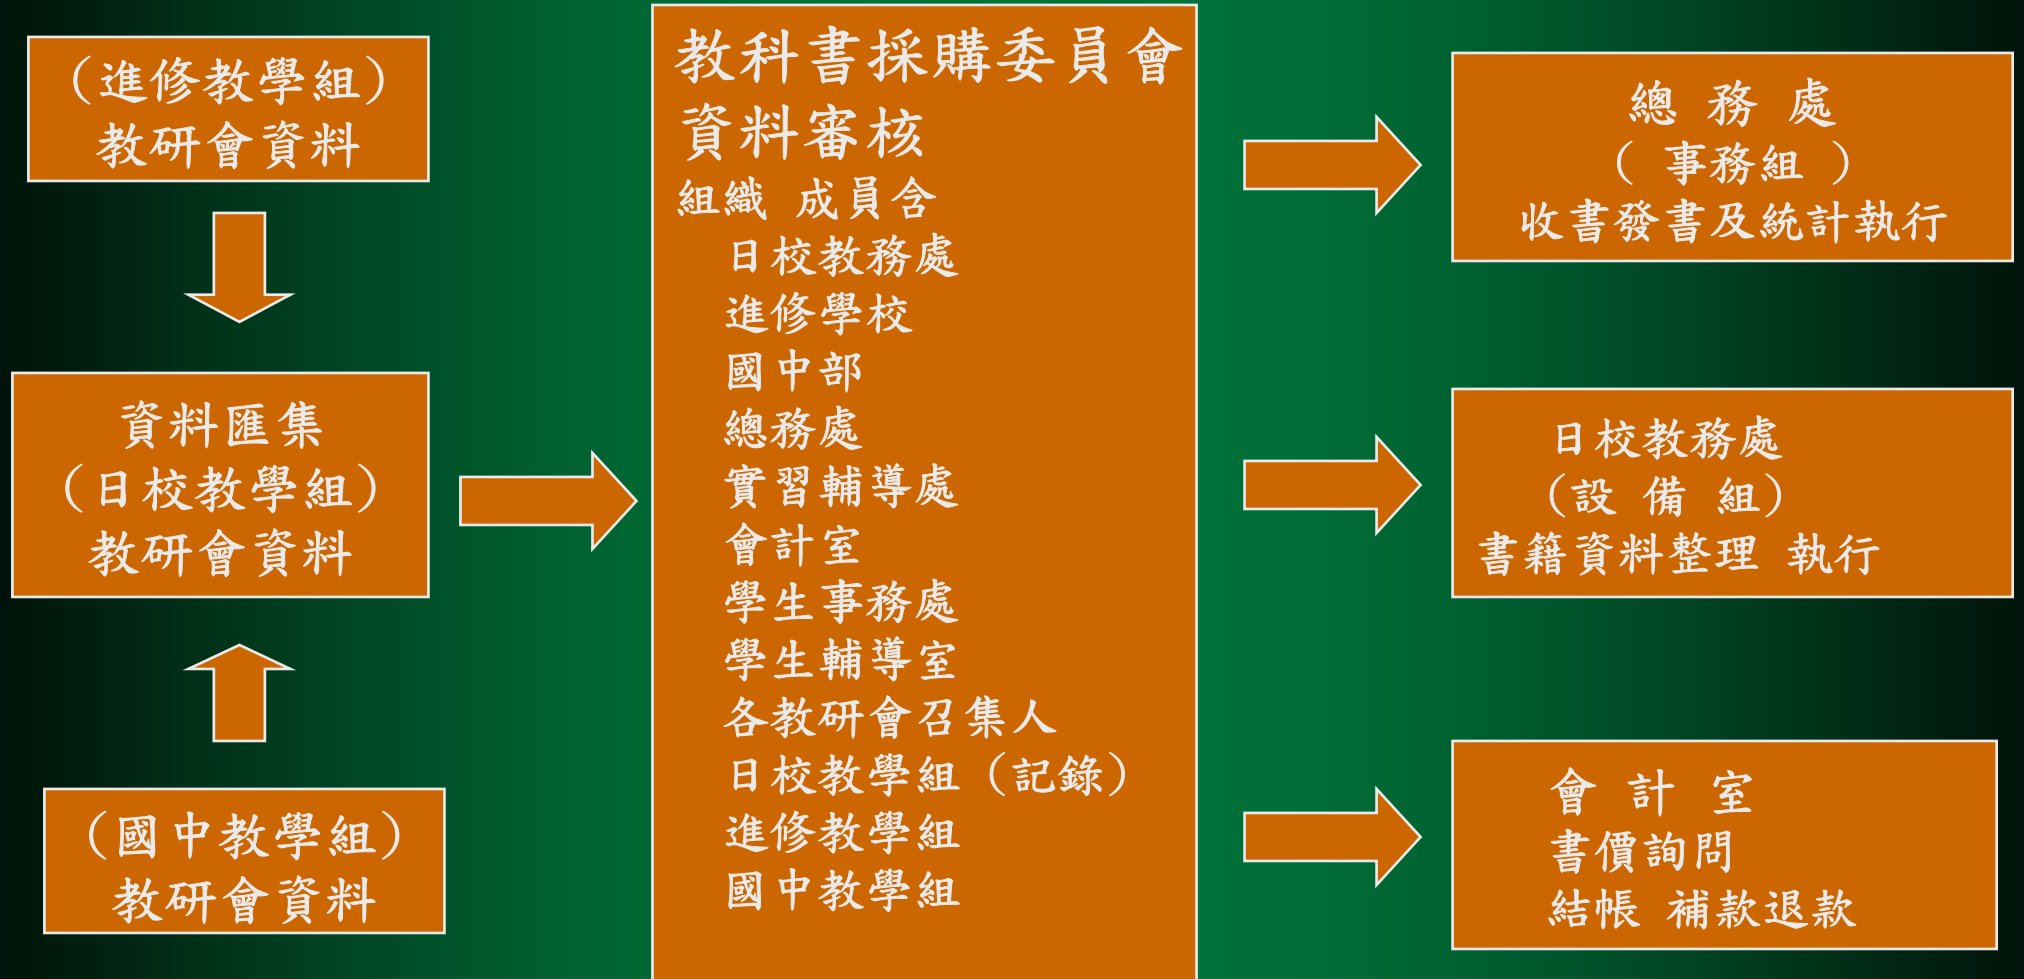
（進修教學組）
教研會資料

資料匯集
（日校教學組）
教研會資料

（國中教學組）
教研會資料

教科書採購委員會
資料審核
組織 成員含
日校教務處
進修學校
國中部
總務處
實習輔導處
會計室
學生事務處
學生輔導室
各教研會召集人
日校教學組（記錄）
進修教學組
國中教學組

總 務 處
（ 事務組 ）
收書發書及統計執行

日校教務處
（設 備 組）
書籍資料整理 執行

會 計 室
書價詢問
結帳 補款退款